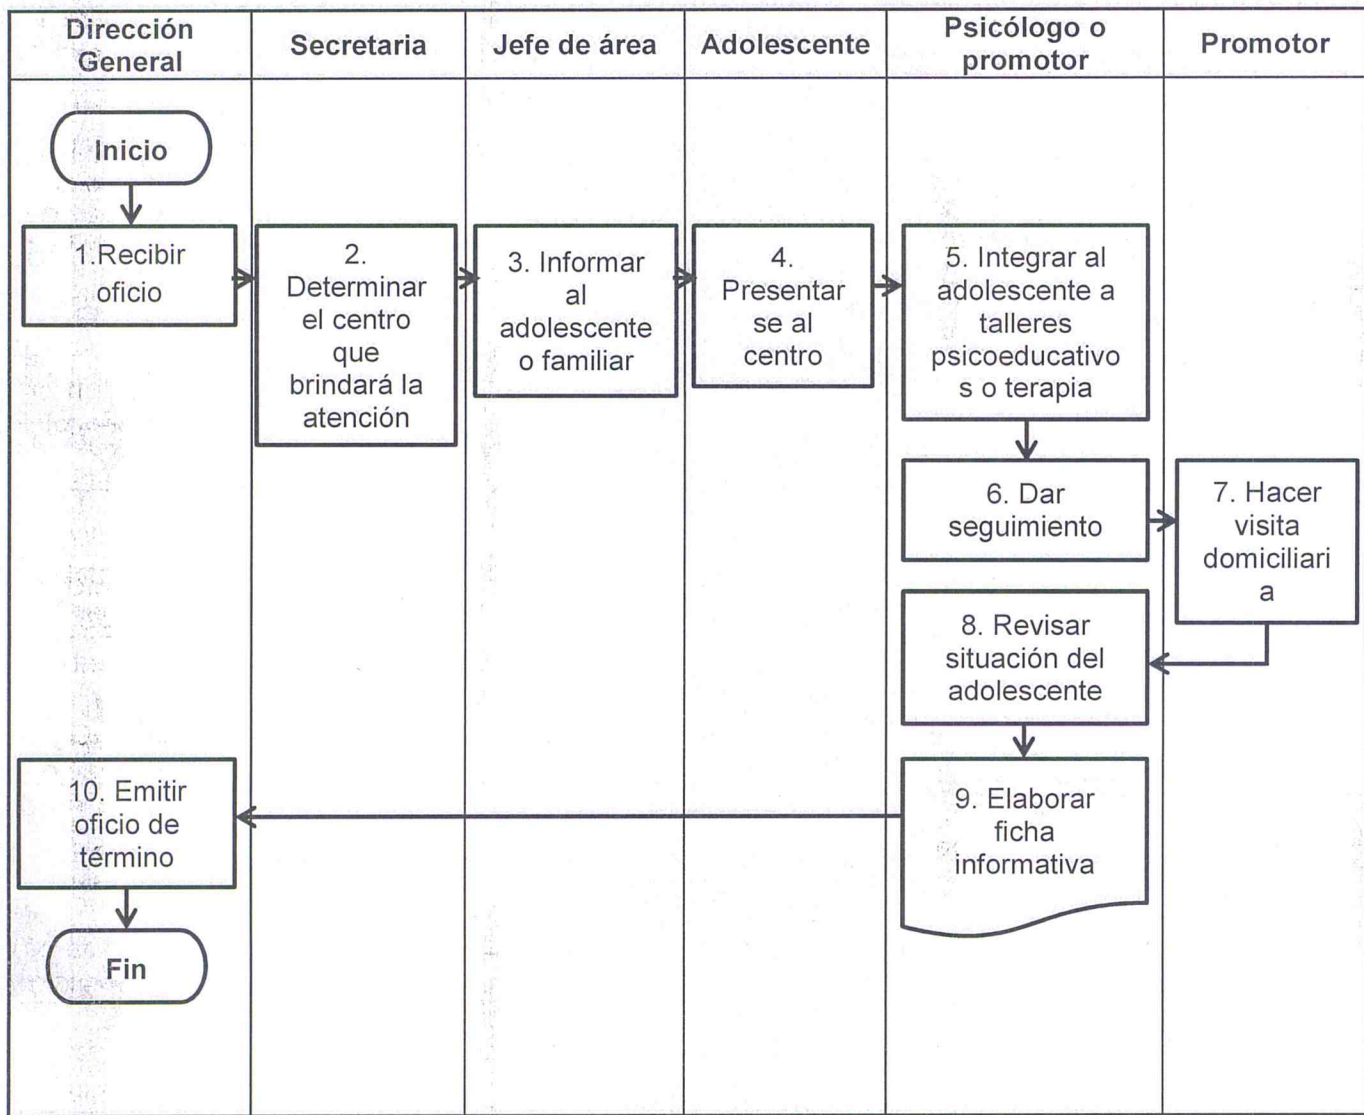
| Dirección General | Secretaria | Jefe de área | Adolescente | Psicólogo o promotor | Promotor |
|---|---|---|---|---|---|

Inicio

1.Recibir oficio

2. Determinar el centro que brindará la atención

3. Informar al adolescente o familiar

4. Presentar se al centro

5. Integrar al adolescente a talleres psicoeducativo s o terapia

6. Dar seguimiento

7. Hacer visita domiciliari a

8. Revisar situación del adolescente

9. Elaborar ficha informativa

10. Emitir oficio de término

Fin